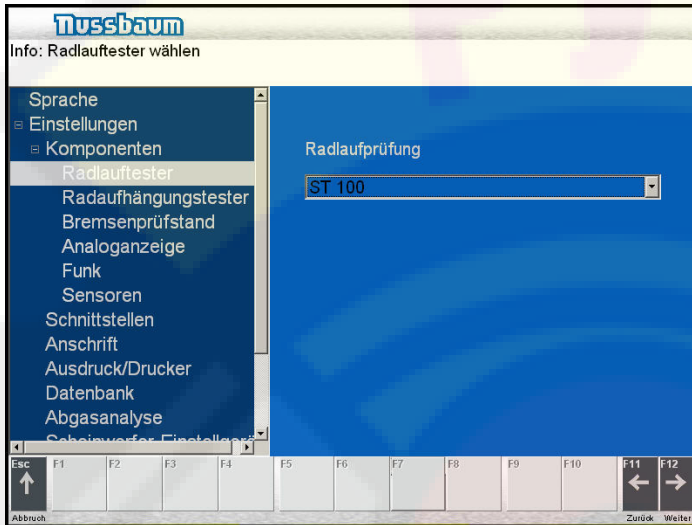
Nussbaum
Info: Radlauftester wählen

Sprache
⊟ Einstellungen
⊟ Komponenten
Radlauftester
Radaufhängungstester
Bremsenprüfstand
Analoganzeige
Funk
Sensoren
Schnittstellen
Anschrift
Ausdruck/Drucker
Datenbank
Abgasanalyse
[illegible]

Radlaufprüfung

ST 100

Esc
Abbruch
F1
F2
F3
F4
F5
F6
F7
F8
F9
F10
F11
Zurück
F12
Weiter